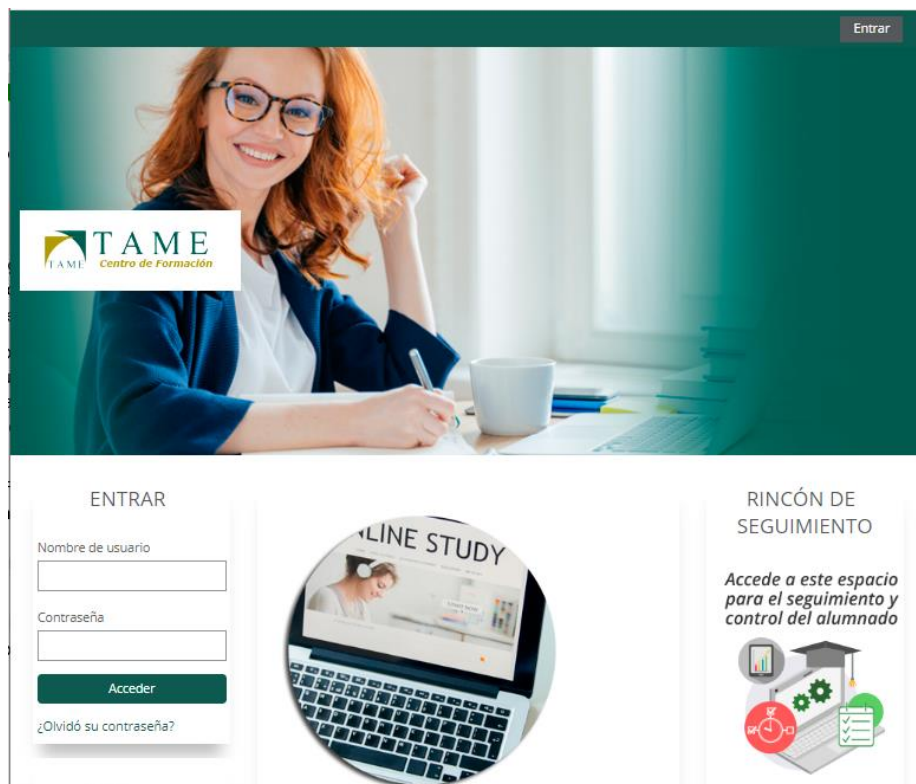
Entrar

TAME
TAME Centro de Formación

ENTRAR

Nombre de usuario

Contraseña

Acceder

¿Olvidó su contraseña?

LINE STUDY

RINCÓN DE SEGUIMIENTO

Accede a este espacio para el seguimiento y control del alumnado